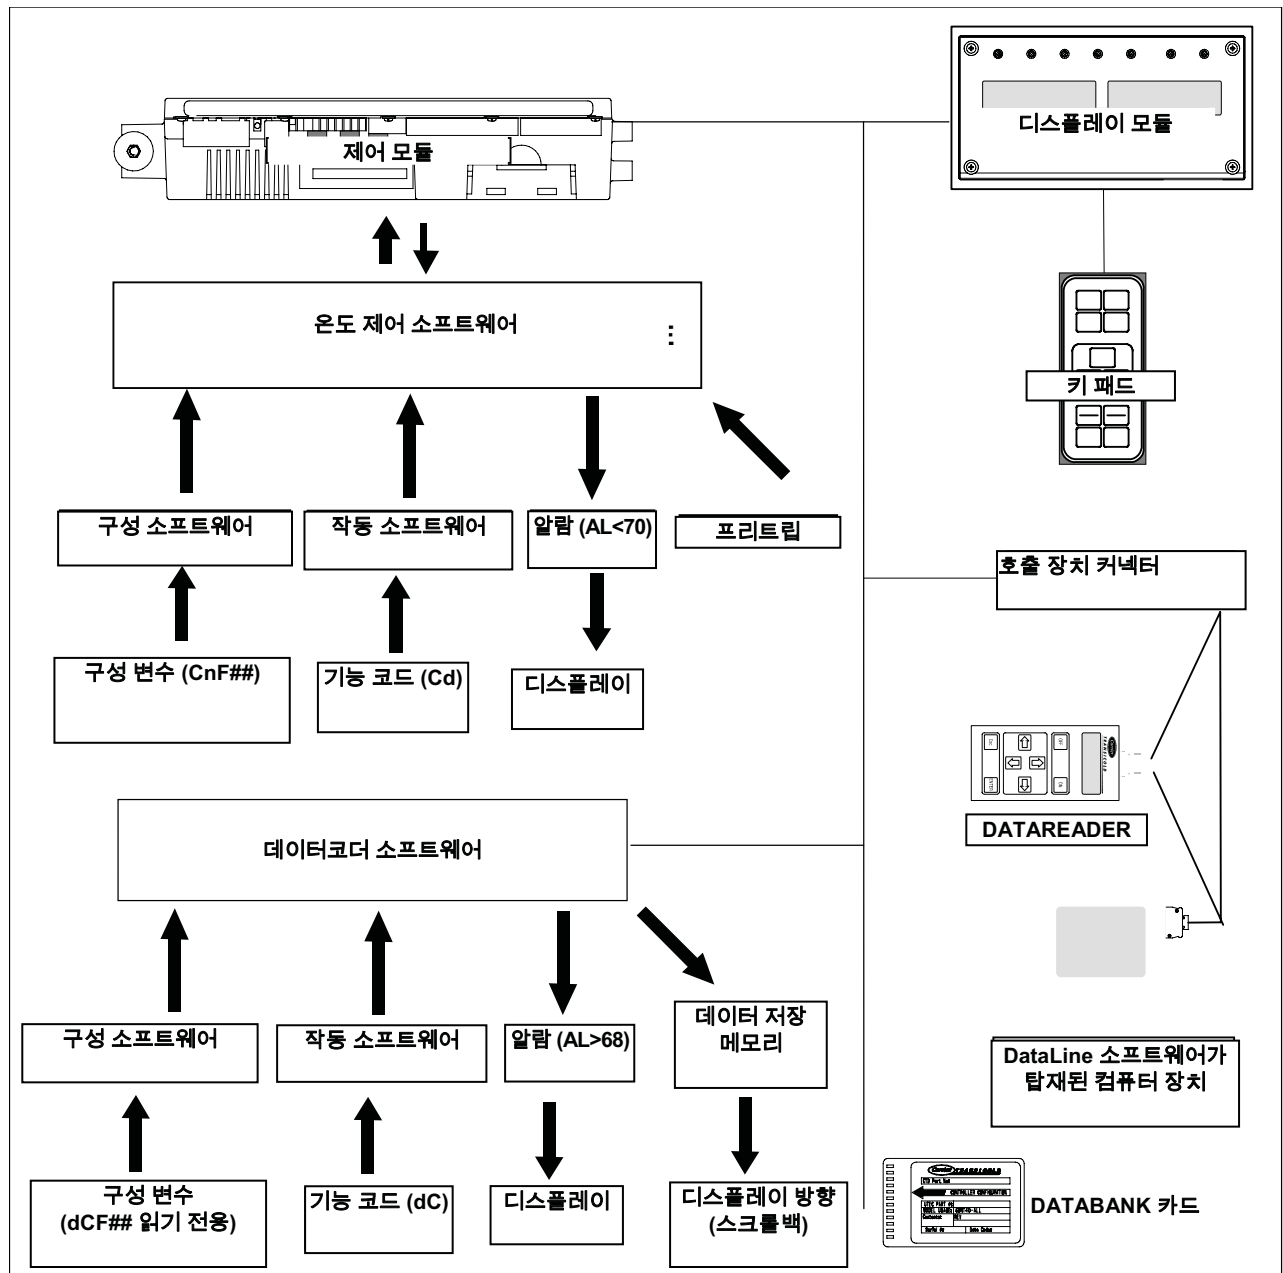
제어 모듈

디스플레이 모듈

온도 제어 소프트웨어

키 패드

구성 소프트웨어

작동 소프트웨어

알람 (AL<70)

프리트립

호출 장치 커넥터

구성 변수 (CnF##)

기능 코드 (Cd)

디스플레이

DATAREADER

데이터코더 소프트웨어

구성 소프트웨어

작동 소프트웨어

알람 (AL>68)

데이터 저장 메모리

DataLine 소프트웨어가 탑재된 컴퓨터 장치

구성 변수 (dCF## 읽기 전용)

기능 코드 (dC)

디스플레이

디스플레이 방향 (스크롤백)

DATABANK 카드